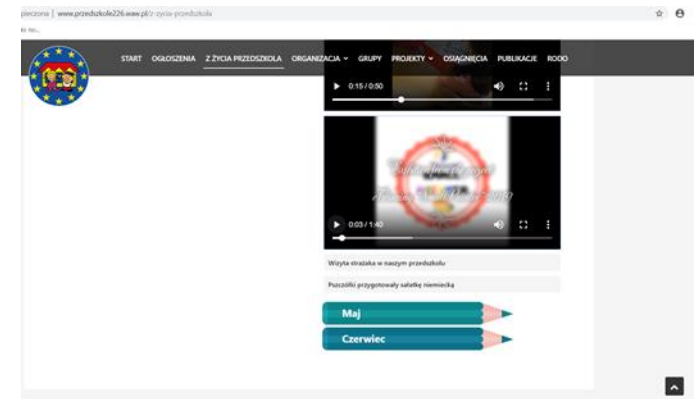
pieczona | www.przedszkole226.waw.pl/z-zycia-przedszkola

START OGŁOSZENIA Z ŻYCIA PRZEDSZKOLA ORGANIZACJA GRUPY PROJEKTY OSIĄGNIĘCIA PUBLIKACJE RODO

0:15 / 0:50

0:03 / 1:40

Wizyta strażaka w naszym przedszkolu

Pszczółki przygotowały sałatkę niemiecką

Maj

Czerwiec